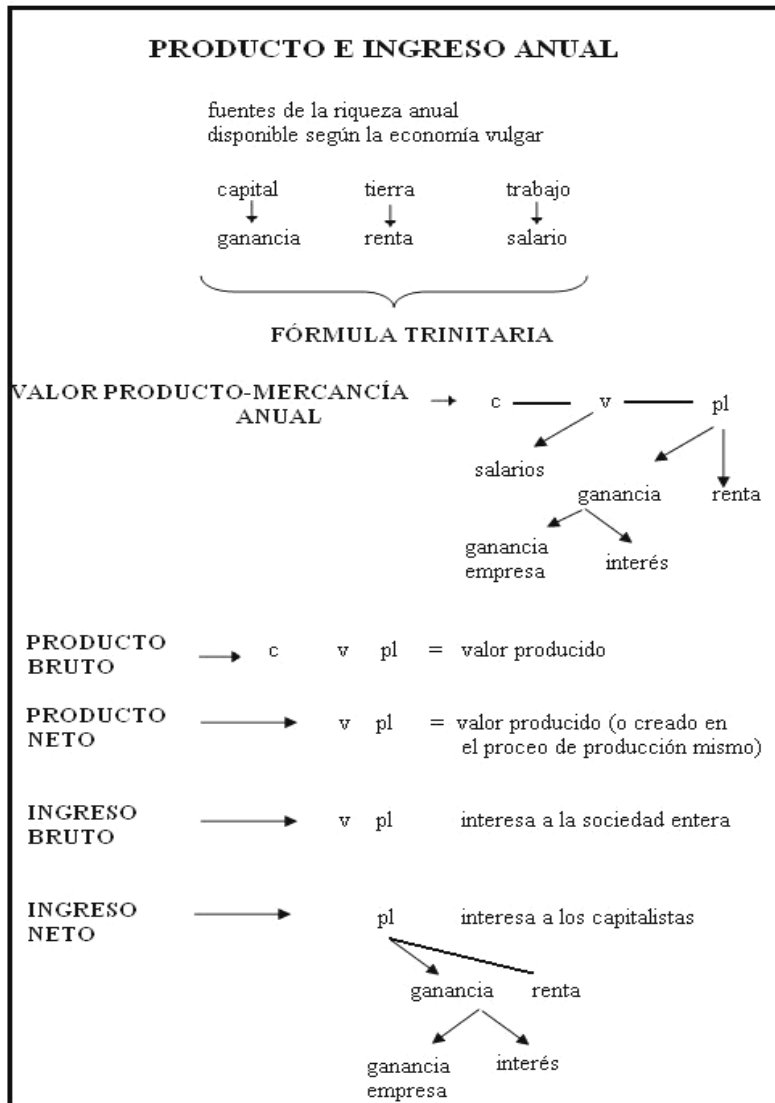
PRODUCTO E INGRESO ANUAL

fuentes de la riqueza anual disponible según la economía vulgar

capital → ganancia
tierra → renta
trabajo → salario

FÓRMULA TRINITARIA

VALOR PRODUCTO-MERCANCÍA ANUAL → c — v — pl

salarios
ganancia
renta
ganancia empresa
interés

PRODUCTO BRUTO → c v pl = valor producido

PRODUCTO NETO → v pl = valor producido (o creado en el proceo de producción mismo)

INGRESO BRUTO → v pl interesa a la sociedad entera

INGRESO NETO → pl interesa a los capitalistas

ganancia
renta
ganancia empresa
interés